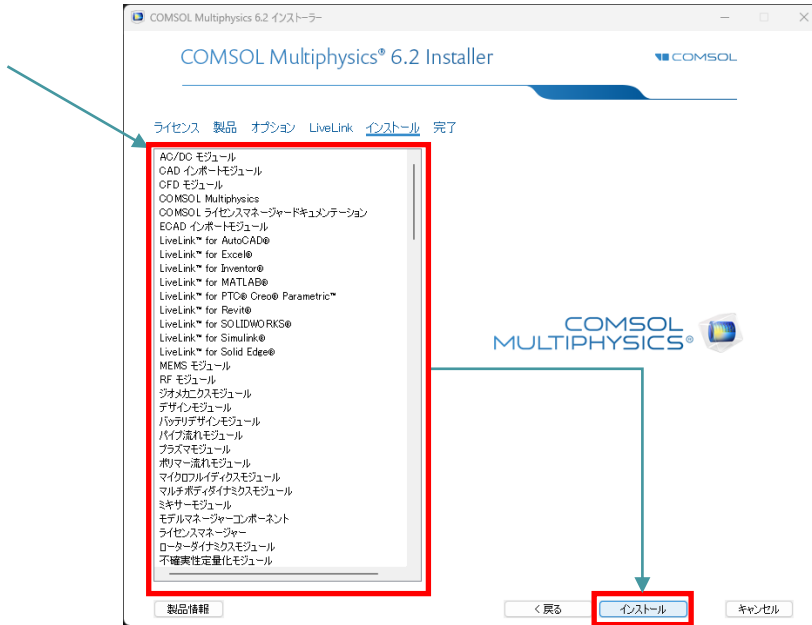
COMSOL Multiphysics 6.2 インストーラー

COMSOL Multiphysics® 6.2 Installer

COMSOL

ライセンス 製品 オプション LiveLink インストール 完了

AC/DC モジュール
CAD インポートモジュール
CFD モジュール
COMSOL Multiphysics
COMSOL ライセンスマネージャードキュメンテーション
ECAD インポートモジュール
LiveLink™ for AutoCAD®
LiveLink™ for Excel®
LiveLink™ for Inventor®
LiveLink™ for MATLAB®
LiveLink™ for PTC® Creo® Parametric™
LiveLink™ for Revit®
LiveLink™ for SOLIDWORKS®
LiveLink™ for Simulink®
LiveLink™ for Solid Edge®
MEMS モジュール
RF モジュール
ジオメカニクスモジュール
デザインモジュール
バッテリデザインモジュール
パイプ流れモジュール
プラズマモジュール
ポリマー流れモジュール
マイクロフルイディクスモジュール
マルチボディダイナミクスモジュール
ミキサーモジュール
モデルマネージャーコンポーネント
ライセンスマネージャー
ローターダイナミクスモジュール
不確実性定量化モジュール

COMSOL MULTIPHYSICS®

製品情報

< 戻る

インストール

キャンセル